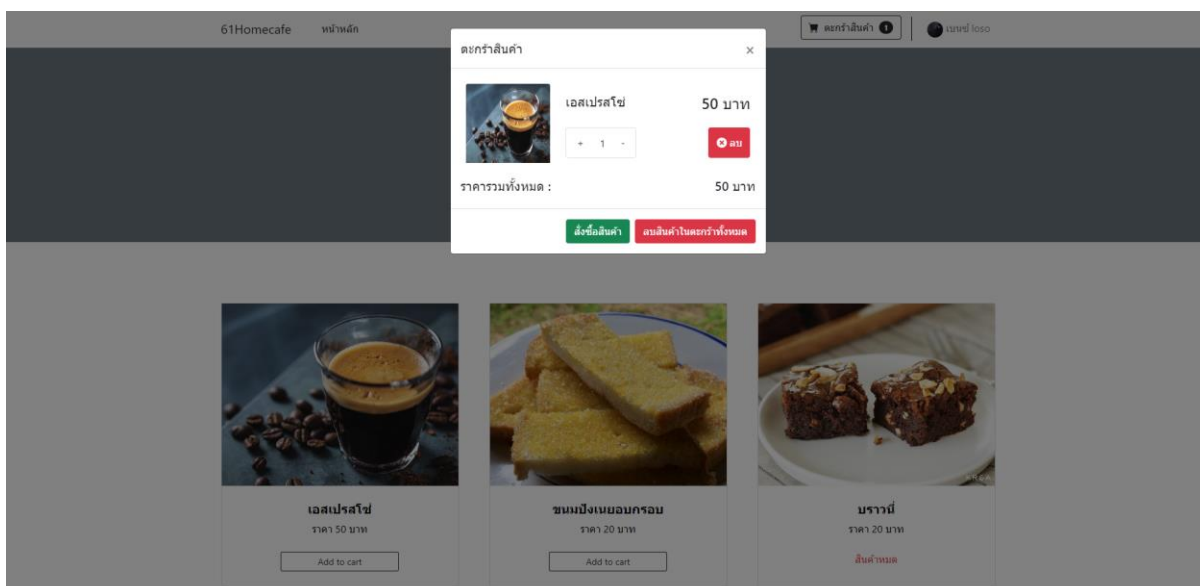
61Homecafe หน้าหลัก

ตะกร้าสินค้า 1

เบนซ์ loso

ตะกร้าสินค้า

×

เอสเปรสโซ่

50 บาท

+ 1 -

ลบ

ราคารวมทั้งหมด :

50 บาท

สั่งซื้อสินค้า

ลบสินค้าในตะกร้าทั้งหมด

เอสเปรสโซ่

ราคา 50 บาท

Add to cart

ขนมปังเนยอบกรอบ

ราคา 20 บาท

Add to cart

บราวนี่

ราคา 20 บาท

สินค้าหมด